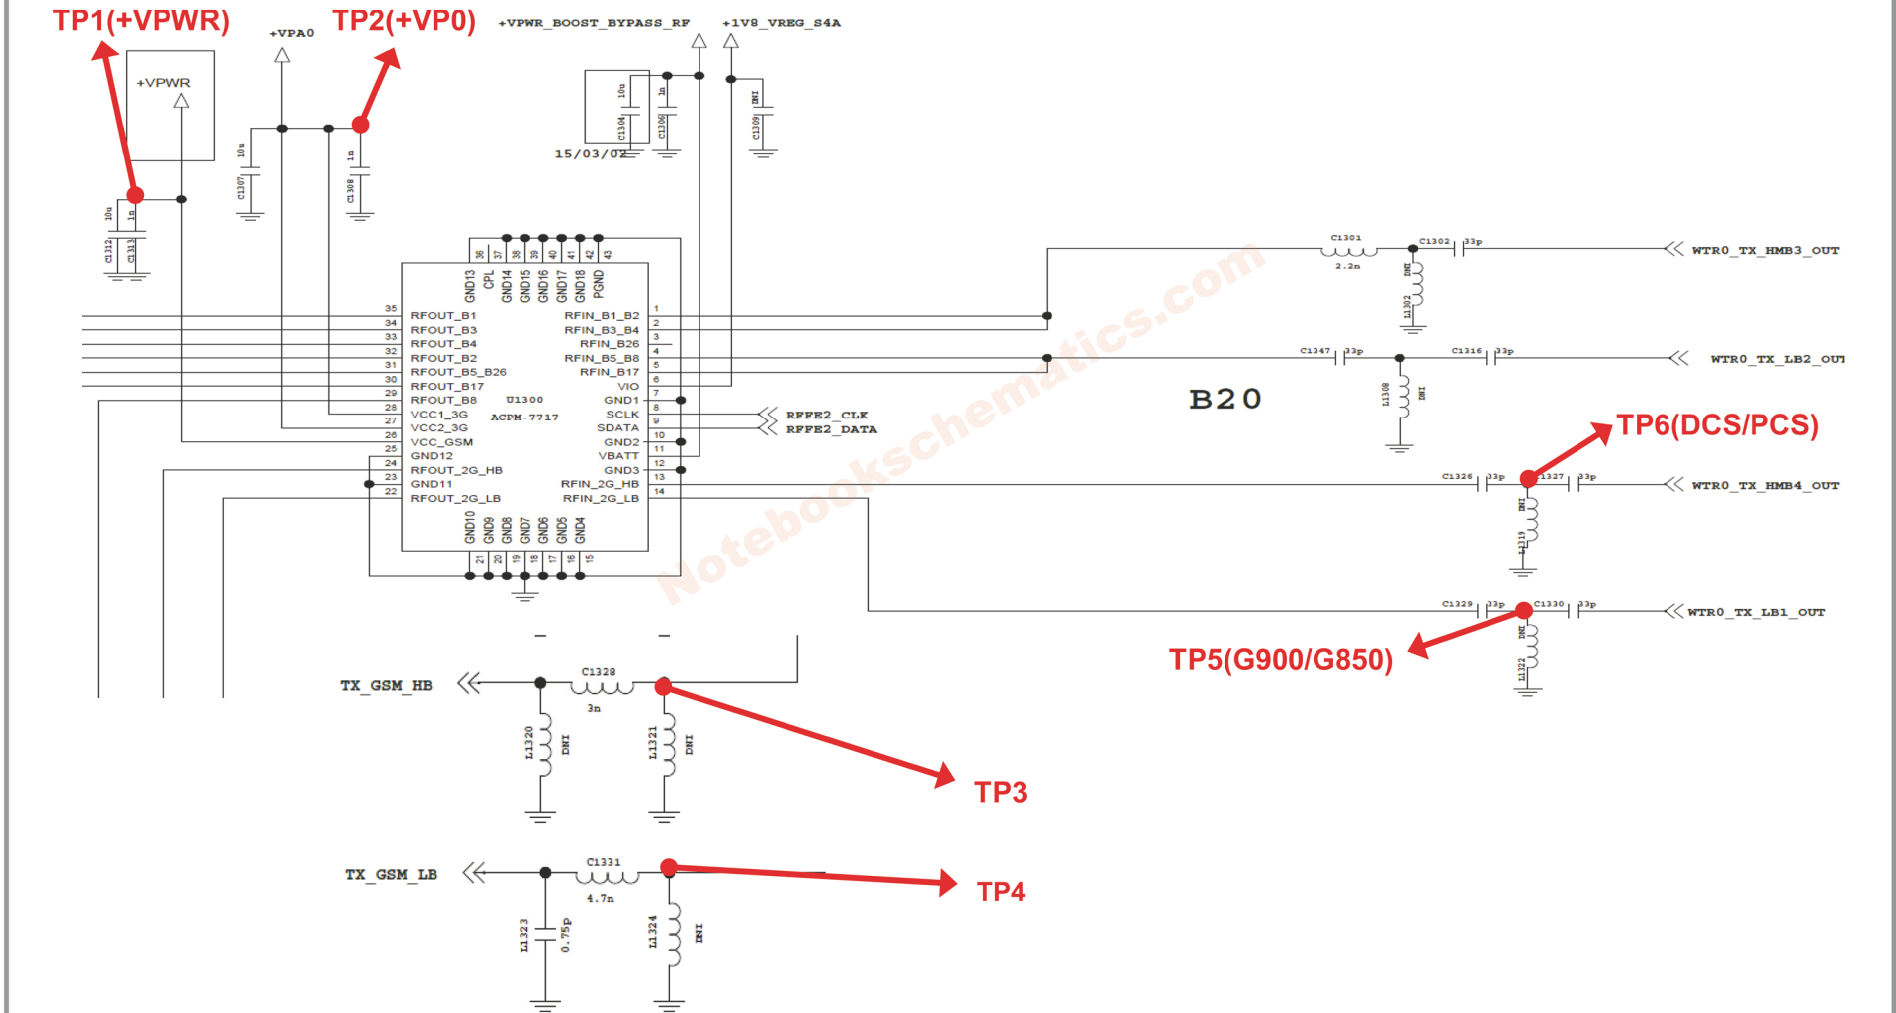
TP1(+VPWR)
+VPA0
TP2(+VP0)
+VPWR_BOOST_BYPASS_RF
+1V8_VREG_S4A
+VPWR
10u
C1307
1n
C1308
10u
C1304
1n
C1306
DNI
C1309
15/03/02
10u
C1312
1n
C1313

36 37 38 39 40 41 42 43
GND13 CPL GND14 GND15 GND16 GND17 GND18 PGND

| | | | |
|---|---|---|---|
| 35 | RFOUT_B1 | RFIN_B1_B2 | 1 |
| 34 | RFOUT_B3 | RFIN_B3_B4 | 2 |
| 33 | RFOUT_B4 | RFIN_B26 | 3 |
| 32 | RFOUT_B2 | RFIN_B5_B8 | 4 |
| 31 | RFOUT_B5_B26 | RFIN_B17 | 5 |
| 30 | RFOUT_B17 | VIO | 6 |
| 29 | RFOUT_B8 | GND1 | 7 |
| 28 | VCC1_3G | SCLK | 8 |
| 27 | VCC2_3G | SDATA | 9 |
| 26 | VCC_GSM | GND2 | 10 |
| 25 | GND12 | VBATT | 11 |
| 24 | RFOUT_2G_HB | GND3 | 12 |
| 23 | GND11 | RFIN_2G_HB | 13 |
| 22 | RFOUT_2G_LB | RFIN_2G_LB | 14 |

U1300
ACPM-7717
GND10 GND9 GND8 GND7 GND6 GND5 GND4
21 20 19 18 17 16 15

RFFE2_CLK
RFFE2_DATA

C1301
2.2n
C1302
33p
DNI
L1302
WTR0_TX_HMB3_OUT
C1347
33p
C1316
33p
WTR0_TX_LB2_OUT
B20
L1308
DNI
TP6(DCS/PCS)
C1326
33p
1327
33p
WTR0_TX_HMB4_OUT
DNI
L1319
C1329
33p
C1330
33p
WTR0_TX_LB1_OUT
TP5(G900/G850)
DNI
L1322

TX_GSM_HB
C1328
3n
L1320
DNI
L1321
DNI
TP3
TX_GSM_LB
C1331
4.7n
L1323
0.75p
L1324
DNI
TP4
Notebookschematics.com